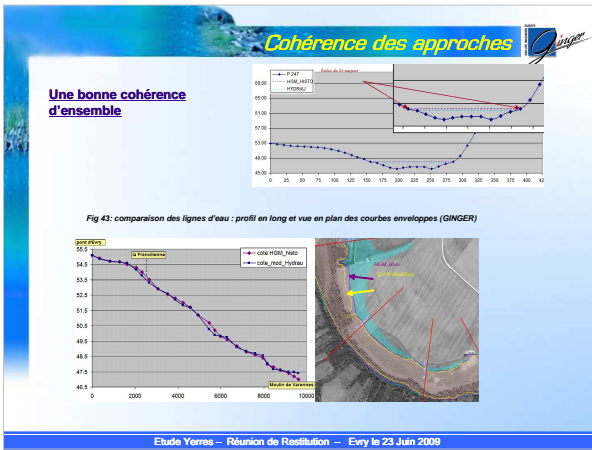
Cohérence des approches

GINGER

Une bonne cohérence d'ensemble

P 247
HGM_HISTO
HYDRAU

Zoles de lit majeur

69.00
65.00
61.00
57.00
53.00
49.00
45.00

0 25 50 75 100 125 150 175 200 225 250 275 300 325 350 375 400 42

Fig 43: comparaison des lignes d'eau : profil en long et vue en plan des courbes enveloppes (GINGER)

pont d'Ivory
la Franciliennne
Moulin de Varennes

cote HGM_hato
cote_mod_Hydrau

55.5
54.5
53.5
52.5
51.5
50.5
49.5
48.5
47.5
46.5

0 2000 4000 6000 8000 10000

Etude Yerres – Réunion de Restitution – Evry le 23 Juin 2009